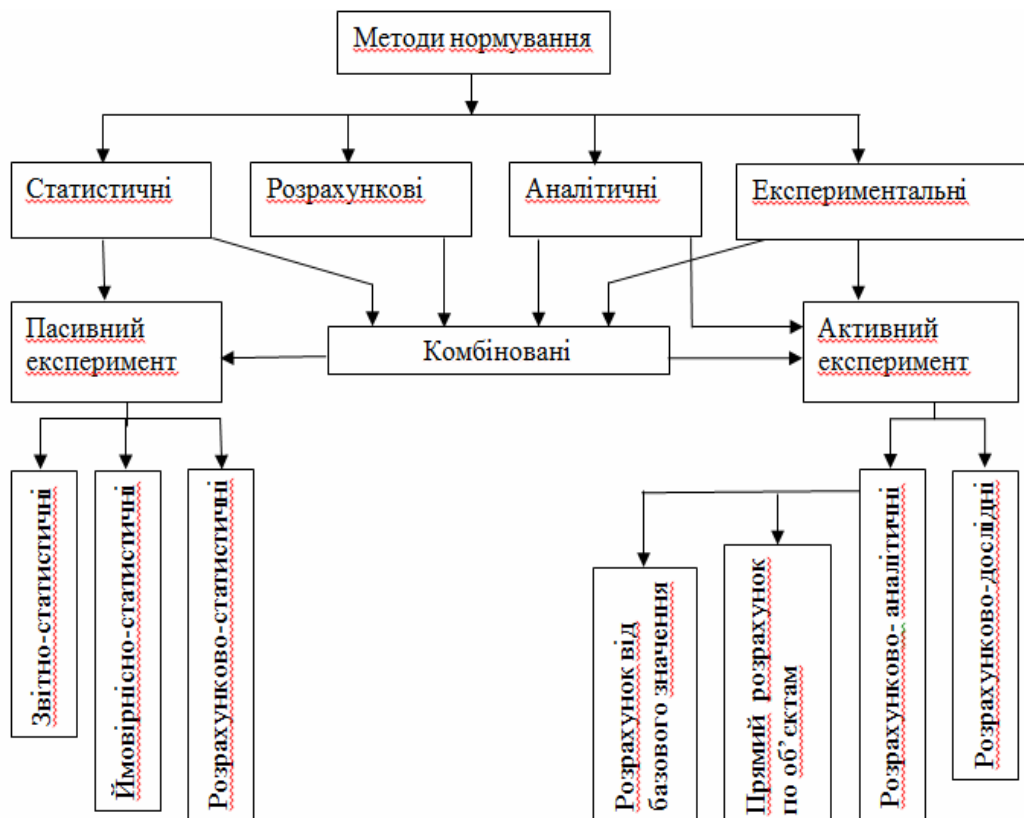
Методи нормування

Статистичні

Розрахункові

Аналітичні

Експериментальні

Пасивний експеримент

Комбіновані

Активний експеримент

Звітно-статистичні

Ймовірнісно-статистичні

Розрахунково-статистичні

Розрахунок від базового значення

Прямий розрахунок по об'єктам

Розрахунково- аналітичні

Розрахунково-дослідні